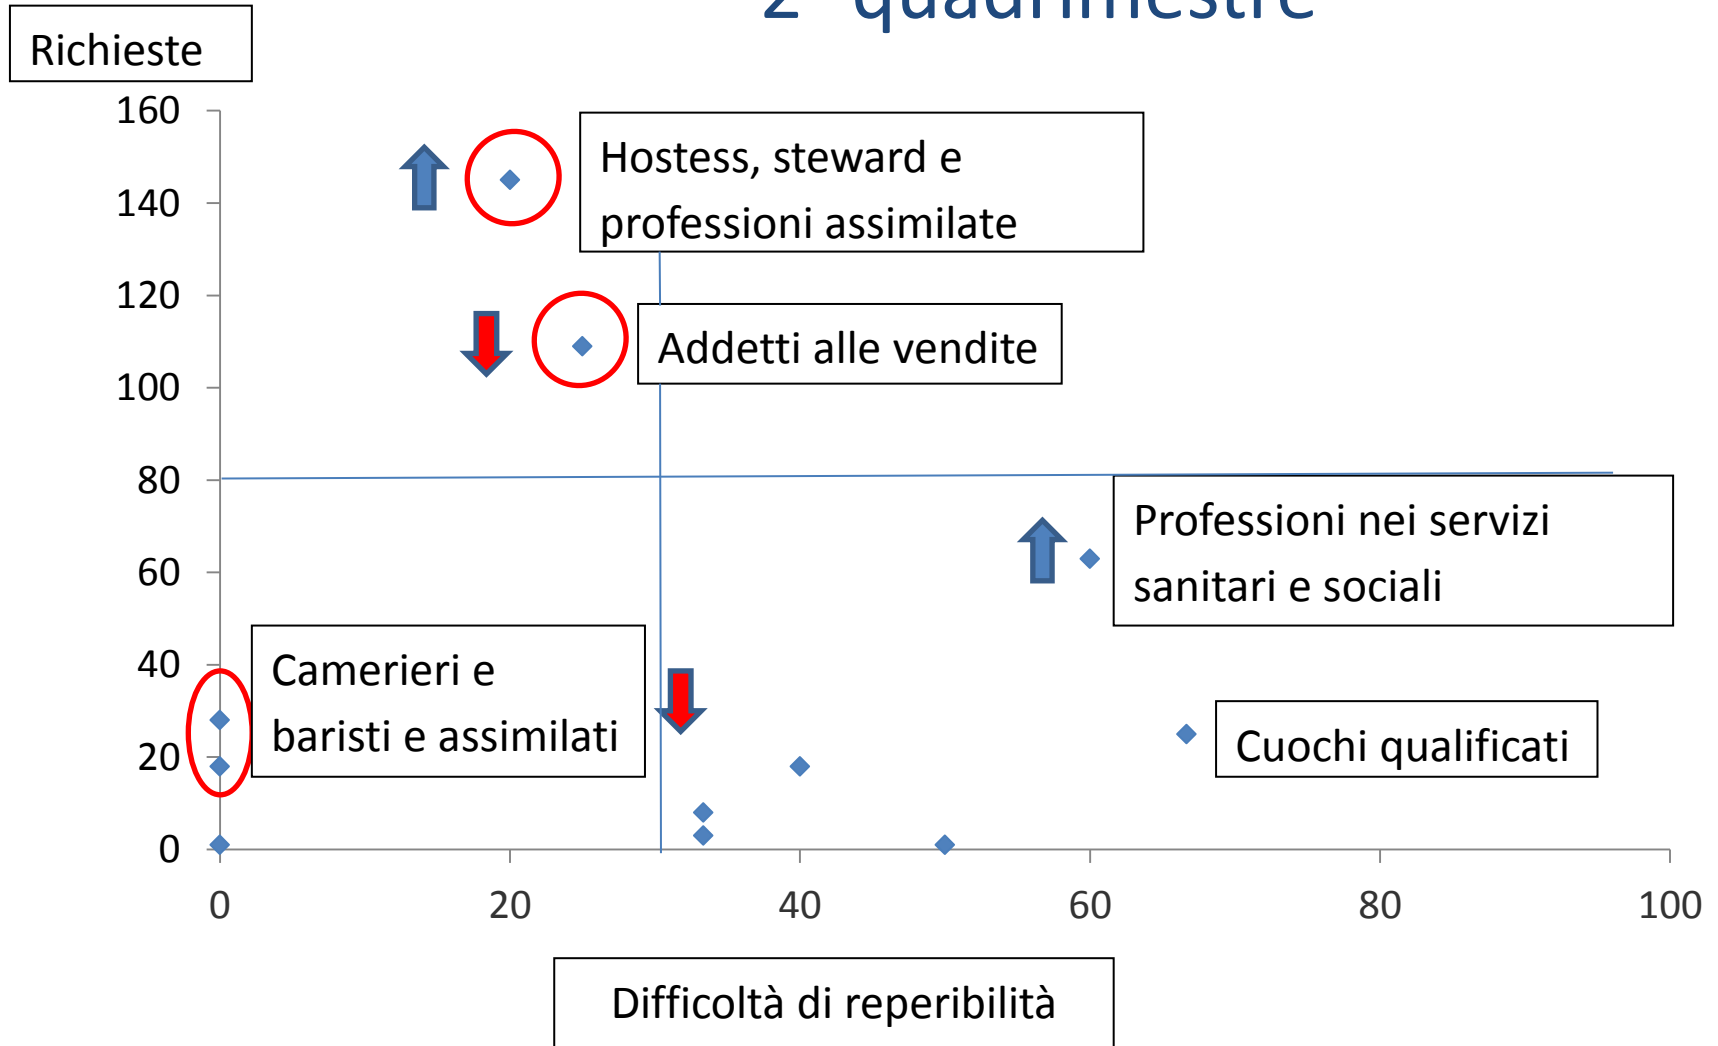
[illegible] quadrimestre

Richieste

160
140
120
100
80
60
40
20
0

Hostess, steward e professioni assimilate

Addetti alle vendite

Professioni nei servizi sanitari e sociali

Camerieri e baristi e assimilati

Cuochi qualificati

0
20
40
60
80
100

Difficoltà di reperibilità